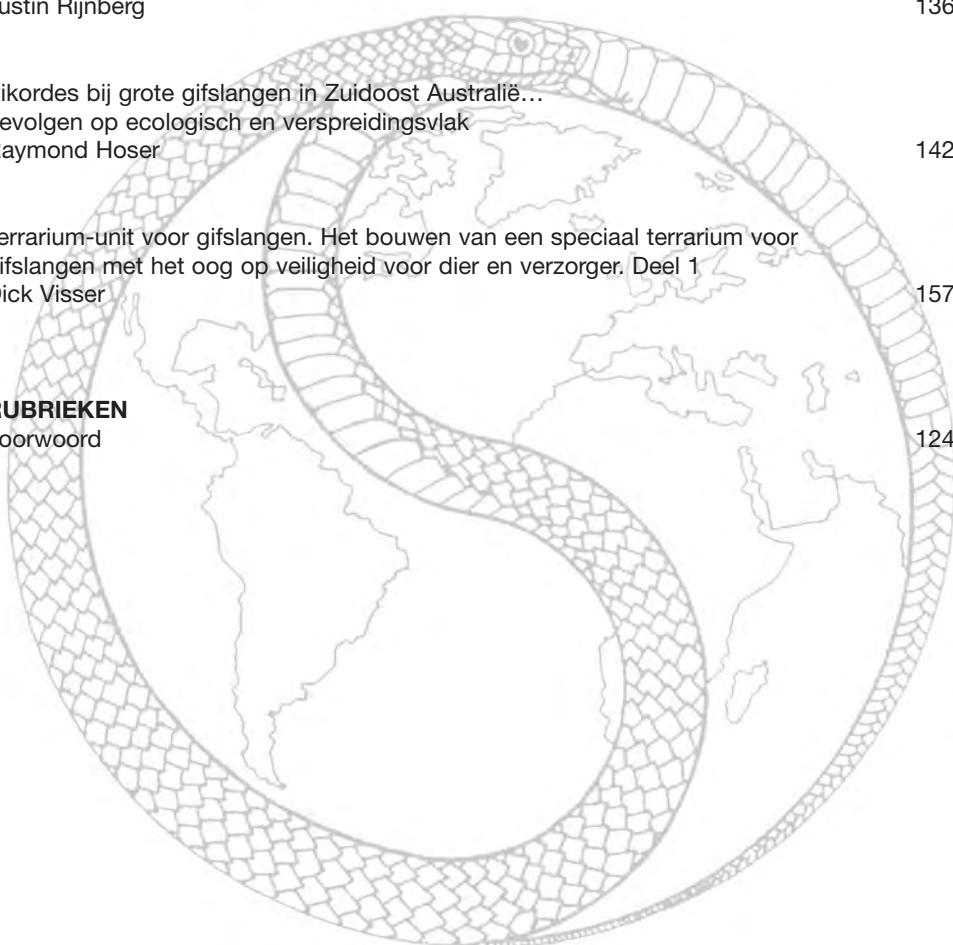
ustin Rijnberg 136

ikordes bij grote gifslangen in Zuidoost Australië… evolgen op ecologisch en verspreidingsvlak
aymond Hoser 142

errarium-unit voor gifslangen. Het bouwen van een speciaal terrarium voor ifslangen met het oog op veiligheid voor dier en verzorger. Deel 1
ick Visser 157

RUBRIEKEN
oorwoord 124